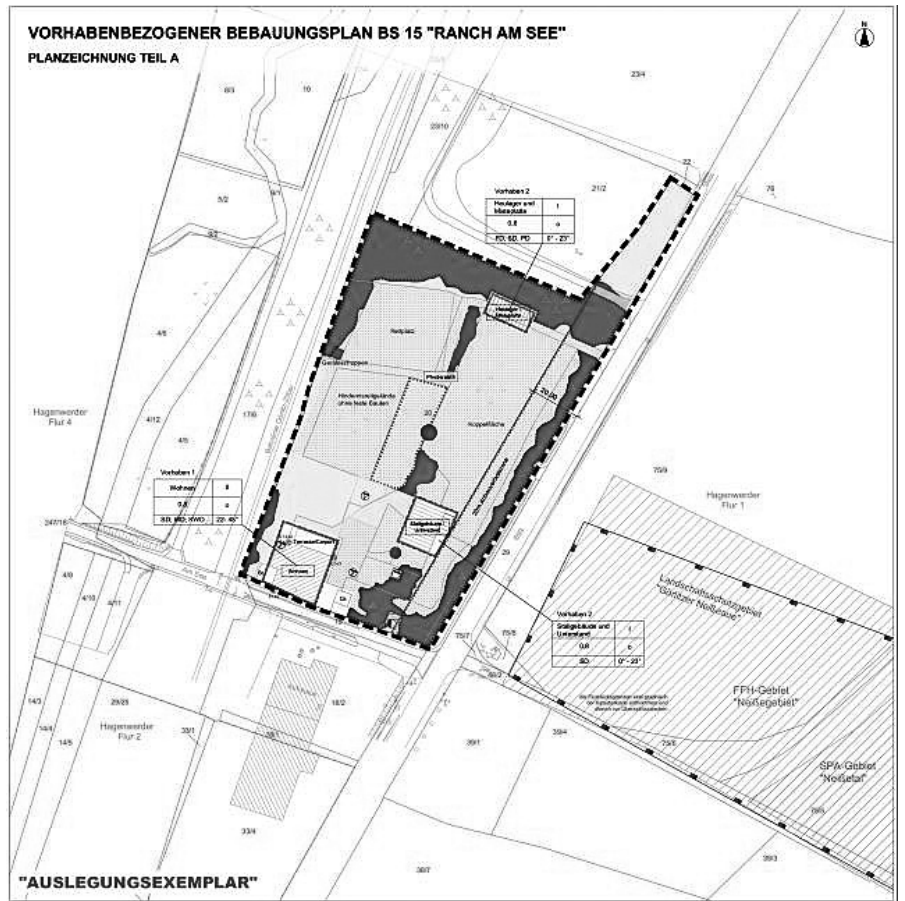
VORHABENBEZOGENER BEBAUUNGSPLAN BS 15 "RANCH AM SEE"

PLANZEICHNUNG TEIL A

N

23/4

8/3

10

23/10

22

21/2

76

5/2

9/1

Vorhaben 2

| Heulager und Mistplatte | I |
|---|---|
| 0,8 | o |
| FD, SD, PD | 0° - 23° |

Heulager Mistplatte

Reitplatz

Gerätestellplätze

Pferdestall

Hindernisreitgelände ohne feste Bauten

Koppelfläche

20,00

Hagenwerder Flur 4

4/12

4/5

17/6

Vorhaben 1

| Wohnen | II |
|---|---|
| 0,8 | o |
| SD, WD, KWD | 22°-45° |

247/18

Stallgebäude Unterstand

75/9

Hagenwerder Flur 1

Landschaftsschutzgebiet "Görlitzer Neißeaue"

4/9

4/10

4/11

Am See

Wohnen

Vorhaben 2

| Stallgebäude und Unterstand | I |
|---|---|
| 0,8 | o |
| SD | 0° - 23° |

75/7

75/5

14/3

29/25

18/2

FFH-Gebiet "Neißegebiet"

14/4

14/5

Hagenwerder Flur 2

33/1

39/1

39/4

75/6

SPA-Gebiet "Neißetal"

33/4

39/3

39/7

"AUSLEGUNGSEXEMPLAR"